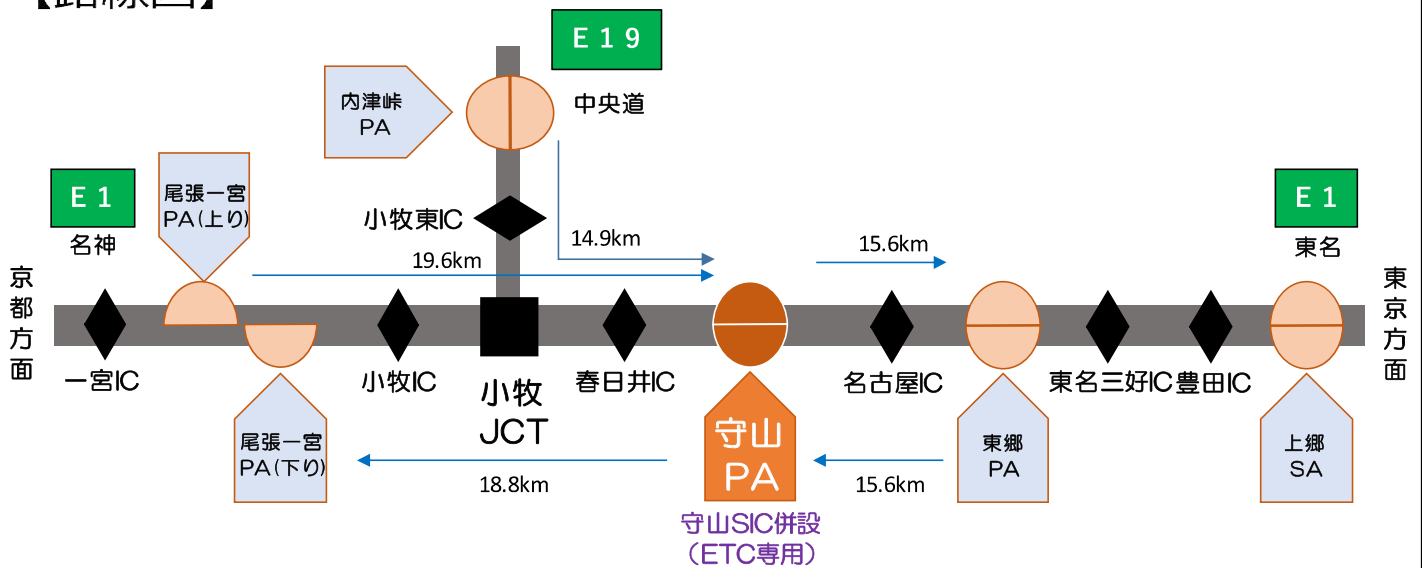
【路線図】

E19
内津峠 PA
中央道
E1
名神
尾張一宮 PA(上り)
小牧東IC
14.9km
15.6km
E1
東名
京都方面
19.6km
東京方面
一宮IC
小牧IC
小牧 JCT
春日井IC
名古屋IC
東名三好IC
豊田IC
尾張一宮 PA(下り)
守山 PA
東郷 PA
上郷 SA
18.8km
15.6km
守山SIC併設 (ETC専用)